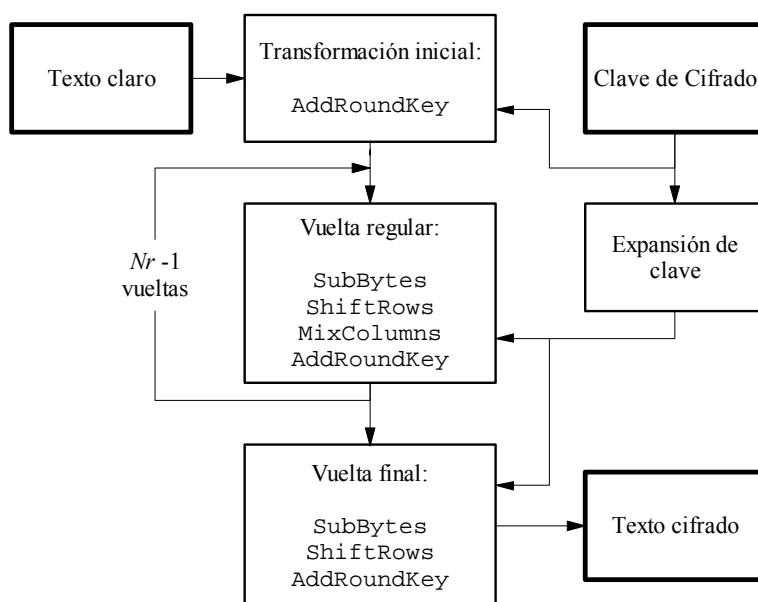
Texto claro

Transformación inicial:

AddRoundKey

Clave de Cifrado

Nr -1 vueltas

Vuelta regular:

SubBytes
ShiftRows
MixColumns
AddRoundKey

Expansión de clave

Vuelta final:

SubBytes
ShiftRows
AddRoundKey

Texto cifrado